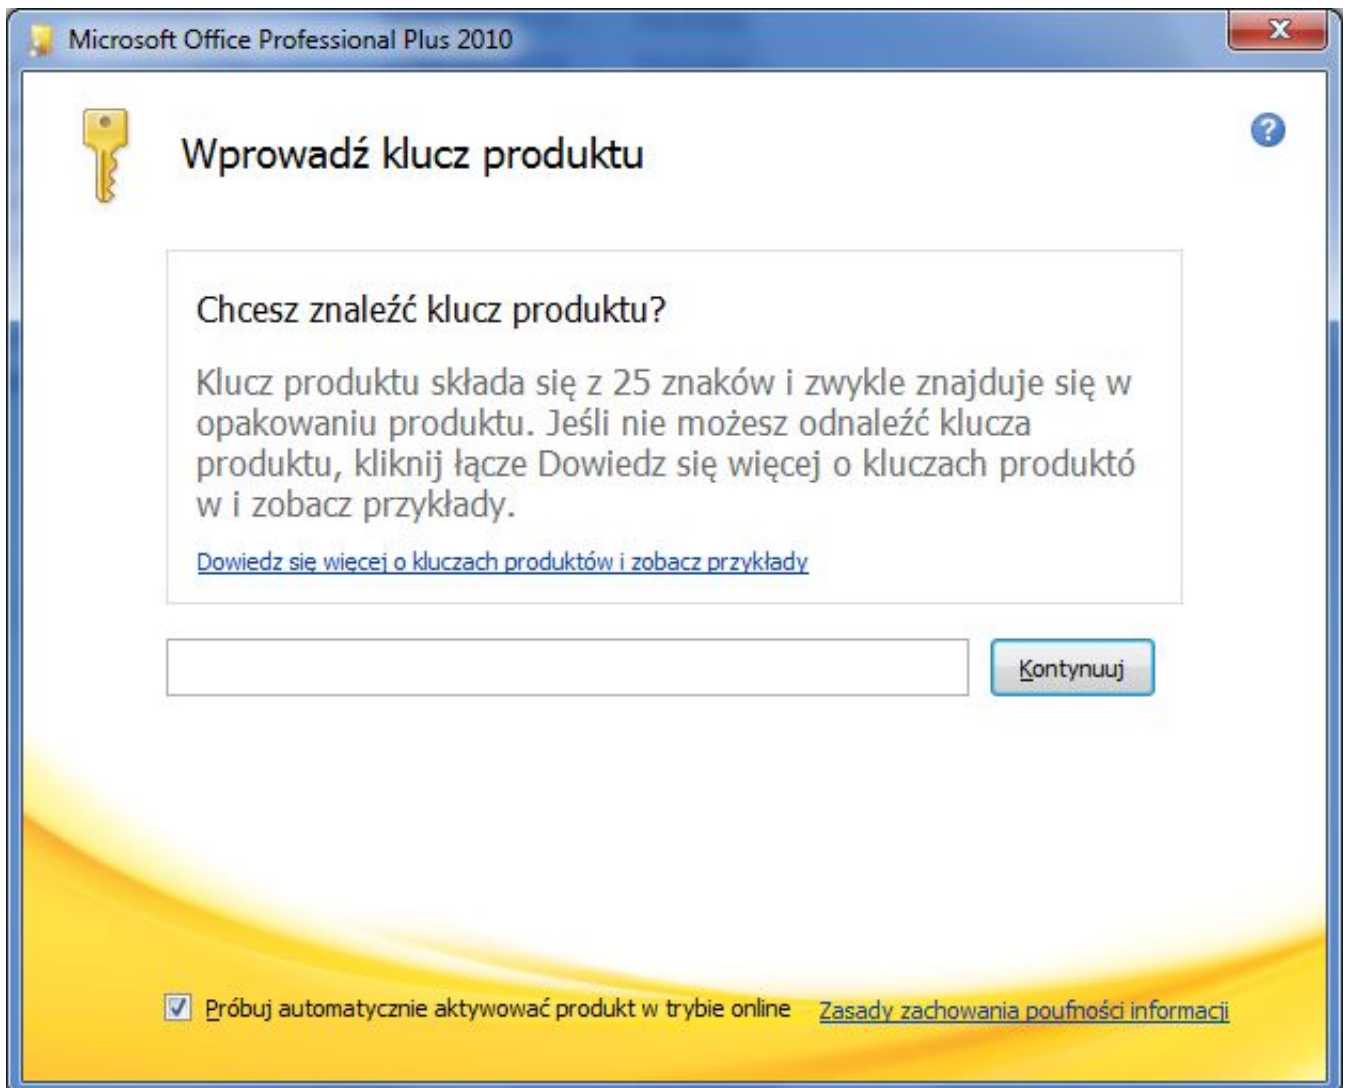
Microsoft Office Professional Plus 2010

Wprowadź klucz produktu

Chcesz znaleźć klucz produktu?

Klucz produktu składa się z 25 znaków i zwykle znajduje się w opakowaniu produktu. Jeśli nie możesz odnaleźć klucza produktu, kliknij łącze Dowiedz się więcej o kluczach produktó w i zobacz przykłady.

Dowiedz się więcej o kluczach produktów i zobacz przykłady

Kontynuuj

Próbuj automatycznie aktywować produkt w trybie online

Zasady zachowania poufności informacji